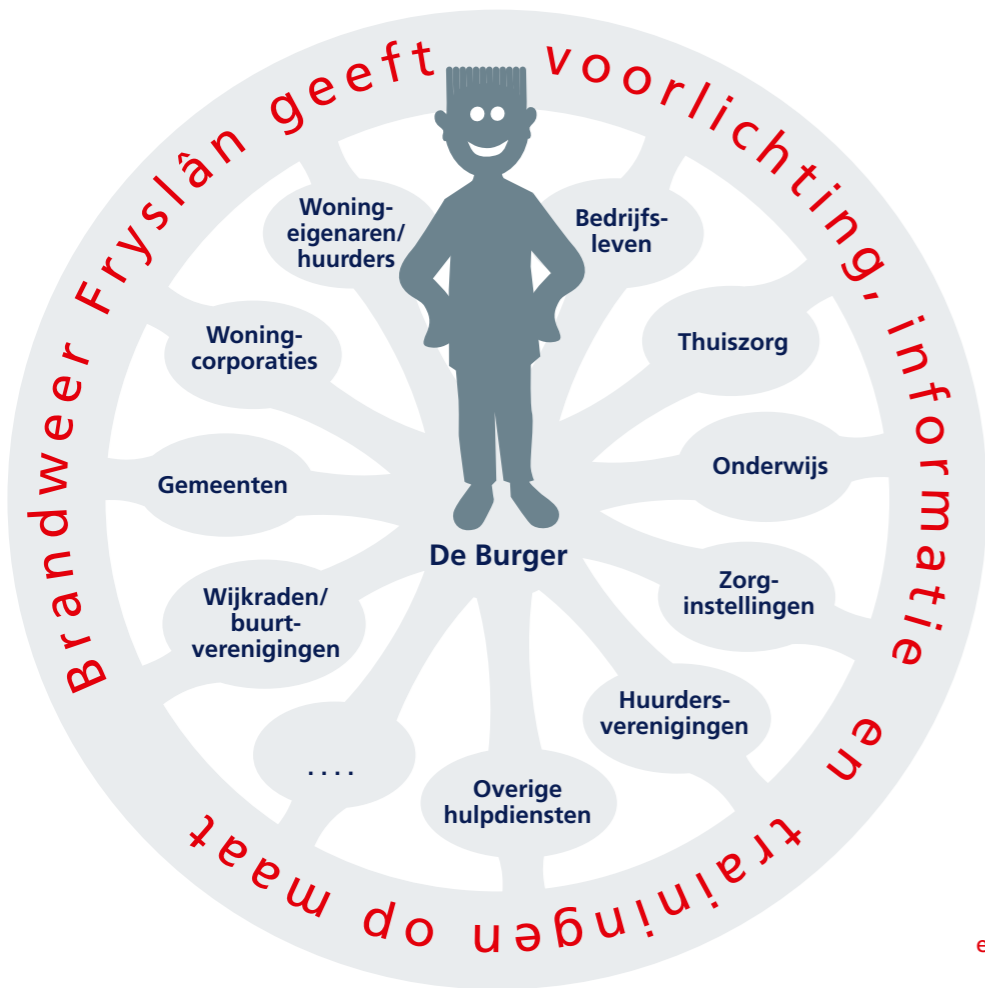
Brandweer Fryslân geeft voorlichting, informatie en trainingen op maat

Woning-
eigenaren/
huurders

Bedrijfs-
leven

Woning-
corporaties

Thuiszorg

Gemeenten

Onderwijs

De Burger

Zorg-
instellingen

Wijkraden/
buurt-
verenigingen

Huurders-
verenigingen

....

Overige
hulpdiensten

e